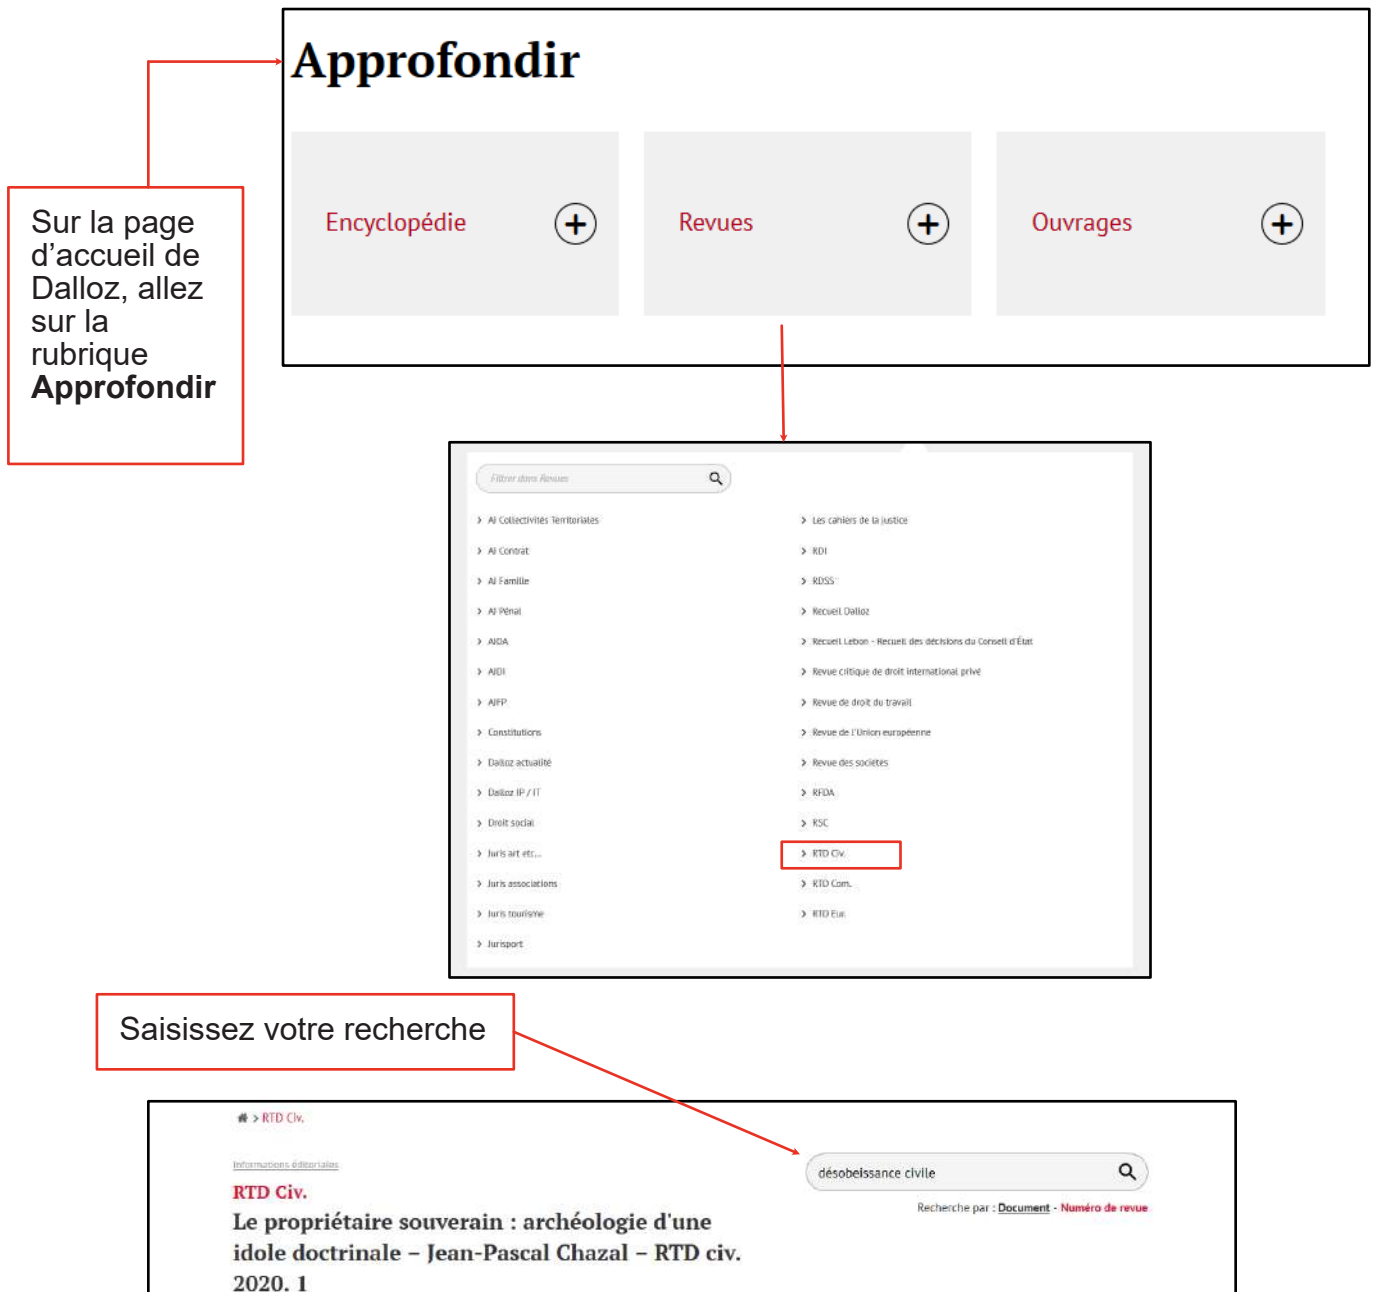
Approfondir

Encyclopédie

Revues

Ouvrages

Sur la page d'accueil de Dalloz, allez sur la rubrique **Approfondir**

Filtrer dans Revues

AJ Collectivités Territoriales
AJ Contrat
AJ Famille
AJ Pénal
AJDA
AJDI
AJFP
Constitutions
Dalloz actualité
Dalloz IP / IT
Droit social
Juris art etc...
Juris associations
Juris tourisme
Jurisport

Les cahiers de la justice
RDI
RDSS
Recueil Dalloz
Recueil Lebon - Recueil des décisions du Conseil d'État
Revue critique de droit international privé
Revue de droit du travail
Revue de l'Union européenne
Revue des sociétés
RFDA
RSC
RTD Civ.
RTD Com.
RTD Eur.

Saisissez votre recherche

> RTD Civ.

Informations éditoriales

RTD Civ.

Le propriétaire souverain : archéologie d'une idole doctrinale – Jean-Pascal Chazal – RTD civ. 2020. 1

désobeissance civile

Recherche par : Document - Numéro de revue